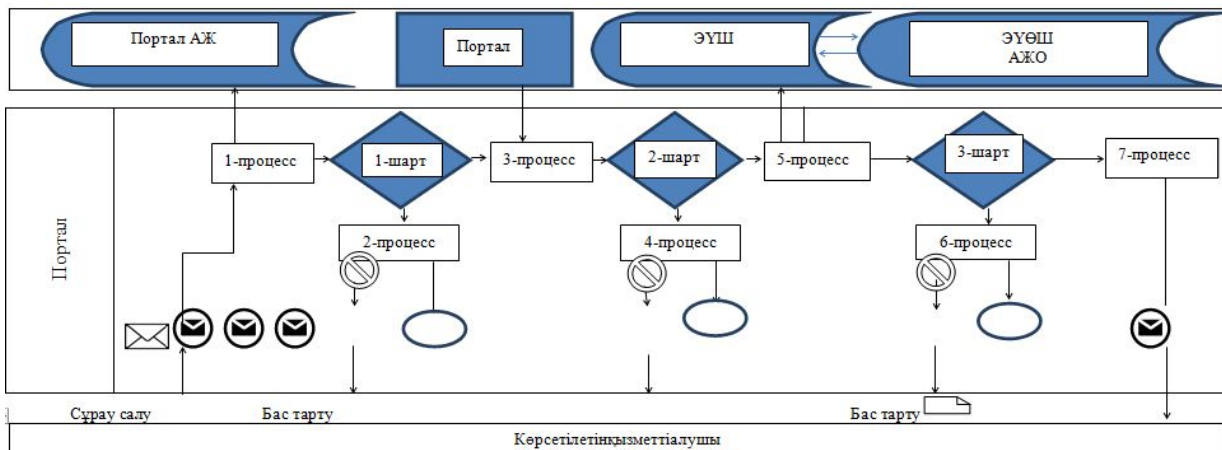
Портал АЖ

Портал

ЭҮШ

ЭҮӨШ
АЖО

Портал

1-процесс

1-шарт

3-процесс

2-шарт

5-процесс

3-шарт

7-процесс

2-процесс

4-процесс

6-процесс

Сұрау салу

Бас тарту

Бас тарту

Көрсетілетінқызметтіалушы